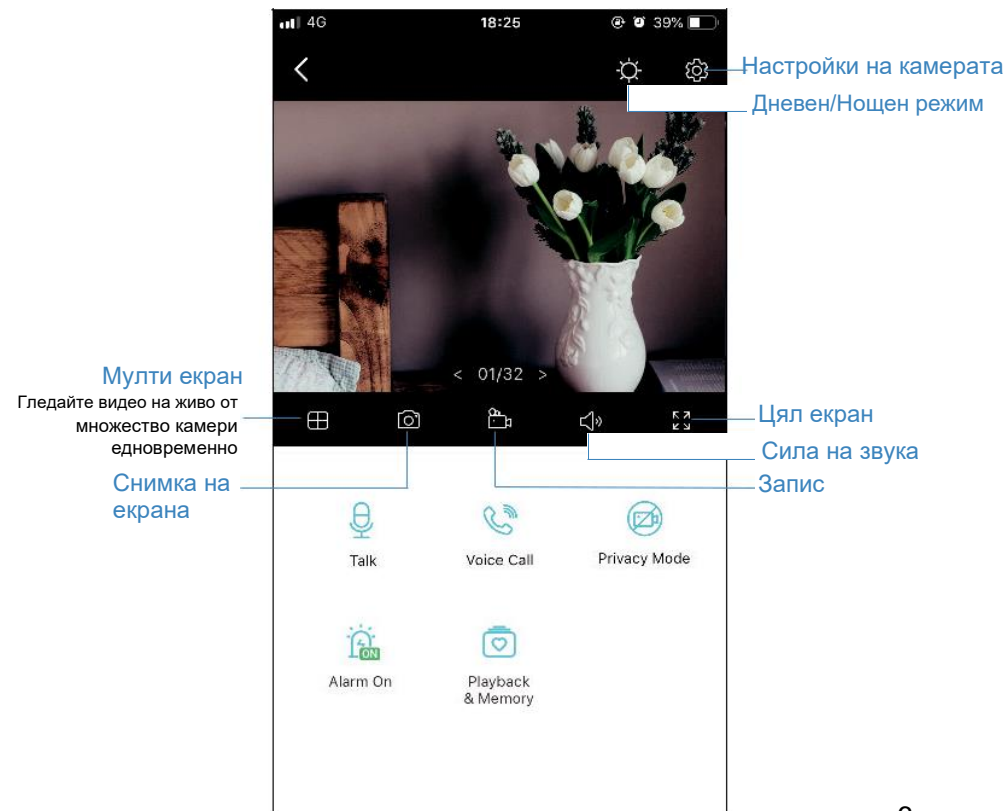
4G 18:25 39%

Настройки на камерата

Дневен/Нощен режим

< 01/32 >

Мулти екран
Гледайте видео на живо от множество камери едновременно

Цял екран

Сила на звука

Снимка на екрана

Запис

Talk

Voice Call

Privacy Mode

ON

Alarm On

Playback & Memory